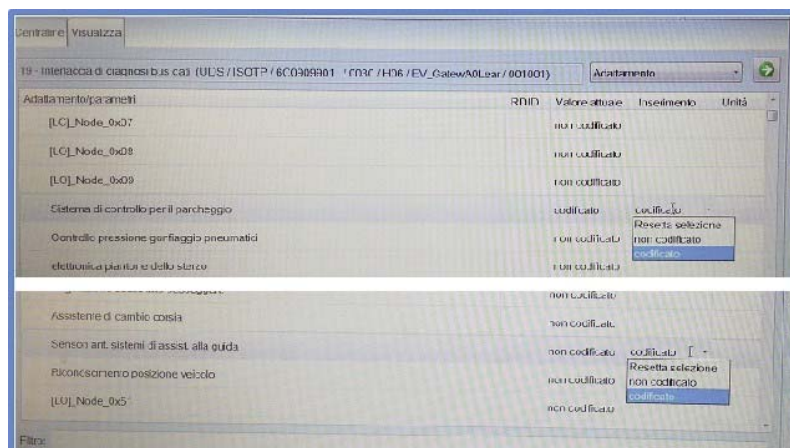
Centraline Visualizza

19 - Interfaccia di diagnosi bus dati (UDS / ISOTP / 6C0909901 / C03C / H06 / EV_GatewA0Lear / 001001)

Adattamento

| Adattamento/parametri | RDID | Valore attuale | Inserimento | Unità |
|---|---|---|---|---|
| [LC]_Node_0x07 | | non codificato | | |
| [LC]_Node_0x08 | | non codificato | | |
| [LO]_Node_0x09 | | non codificato | | |
| Sistema di controllo per il parcheggio | | codificato | codificato | |
| Controllo pressione gonfiaggio pneumatici | | non codificato | Reseta selezione / non codificato / codificato | |
| elettronica piantone dello sterzo | | non codificato | | |
| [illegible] | | non codificato | | |
| Assistente di cambio corsia | | non codificato | | |
| Sensori ant. sistemi di assist. alla guida | | non codificato | codificato | |
| Riconoscimento posizione veicolo | | non codificato | Resetta selezione / non codificato / codificato | |
| [LO]_Node_0x5 | | non codificato | | |

Filtro: